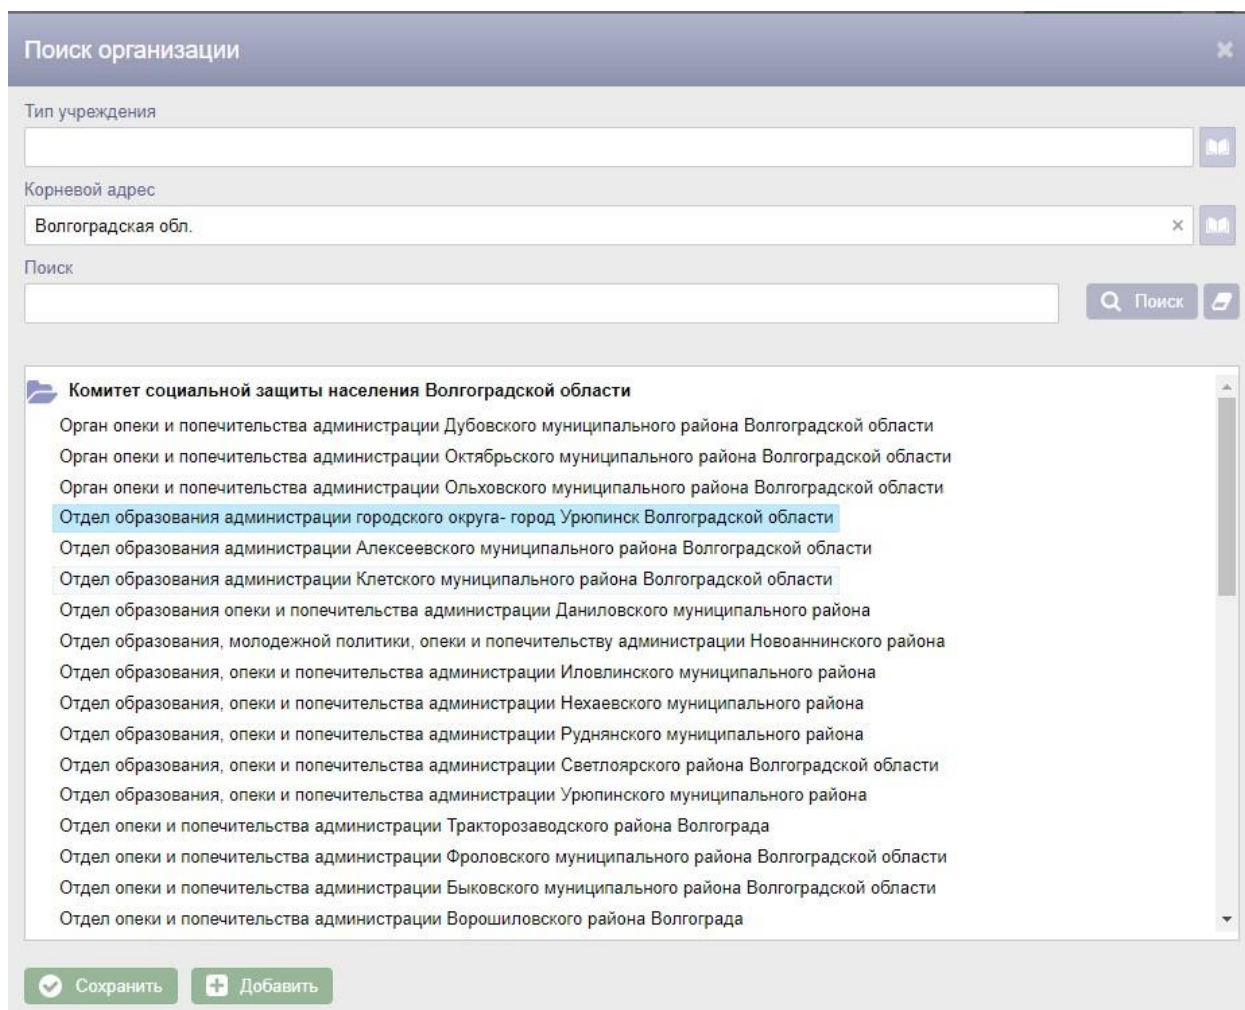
Поиск организации

×

Тип учреждения

Корневой адрес

Волгоградская обл.

×

Поиск

Поиск

Комитет социальной защиты населения Волгоградской области

Орган опеки и попечительства администрации Дубовского муниципального района Волгоградской области

Орган опеки и попечительства администрации Октябрьского муниципального района Волгоградской области

Орган опеки и попечительства администрации Ольховского муниципального района Волгоградской области

Отдел образования администрации городского округа- город Урюпинск Волгоградской области

Отдел образования администрации Алексеевского муниципального района Волгоградской области

Отдел образования администрации Клетского муниципального района Волгоградской области

Отдел образования опеки и попечительства администрации Даниловского муниципального района

Отдел образования, молодежной политики, опеки и попечительству администрации Новоаннинского района

Отдел образования, опеки и попечительства администрации Иловлинского муниципального района

Отдел образования, опеки и попечительства администрации Нехаевского муниципального района

Отдел образования, опеки и попечительства администрации Руднянского муниципального района

Отдел образования, опеки и попечительства администрации Светлоярского района Волгоградской области

Отдел образования, опеки и попечительства администрации Урюпинского муниципального района

Отдел опеки и попечительства администрации Тракторозаводского района Волгограда

Отдел опеки и попечительства администрации Фроловского муниципального района Волгоградской области

Отдел опеки и попечительства администрации Быковского муниципального района Волгоградской области

Отдел опеки и попечительства администрации Ворошиловского района Волгограда

Сохранить

Добавить